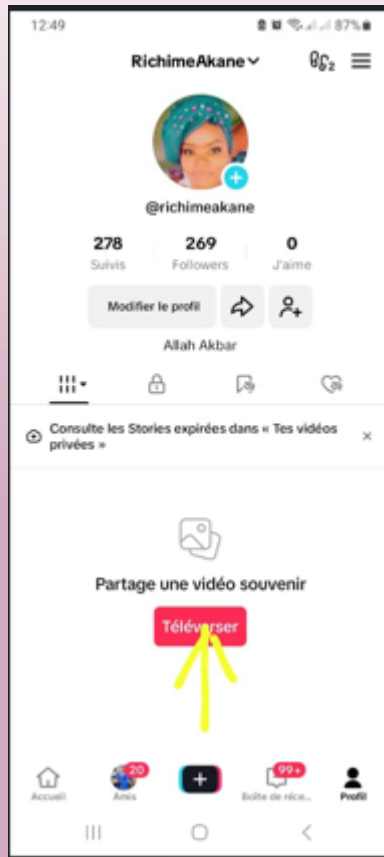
12:49
87%

RichimeAkane
2

@richimeakane

278
Suivis

269
Followers

0
J'aime

Modifier le profil

Allah Akbar

Consulte les Stories expirées dans « Tes vidéos privées »

×

Partage une vidéo souvenir

Téléverser

Accueil

20
Amis

99+
Boîte de réce...

Profil